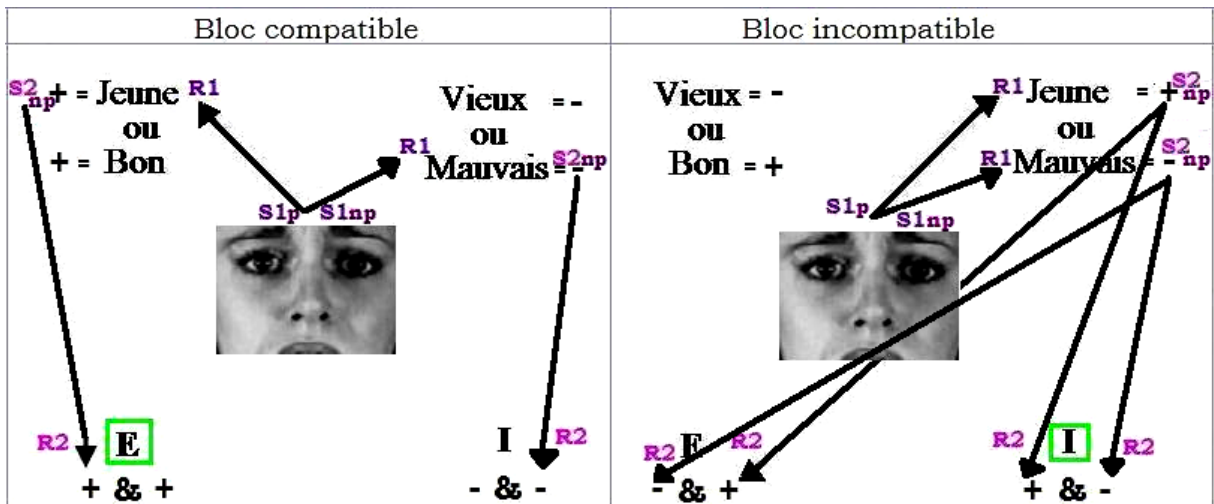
| Bloc compatible | Bloc incompatible |
|---|---|
| $S2_{np}$ + = Jeune R1 ou + = Bon Vieux = - ou Mauvais = - $S2_{np}$ R1 S1p S1np R2 E + & + I R2 - & - | Vieux = - ou Bon = + R1 Jeune = + $S2_{np}$ ou R1 Mauvais = - $S2_{np}$ S1p S1np R2 E R2 - & + R2 I R2 + & - |